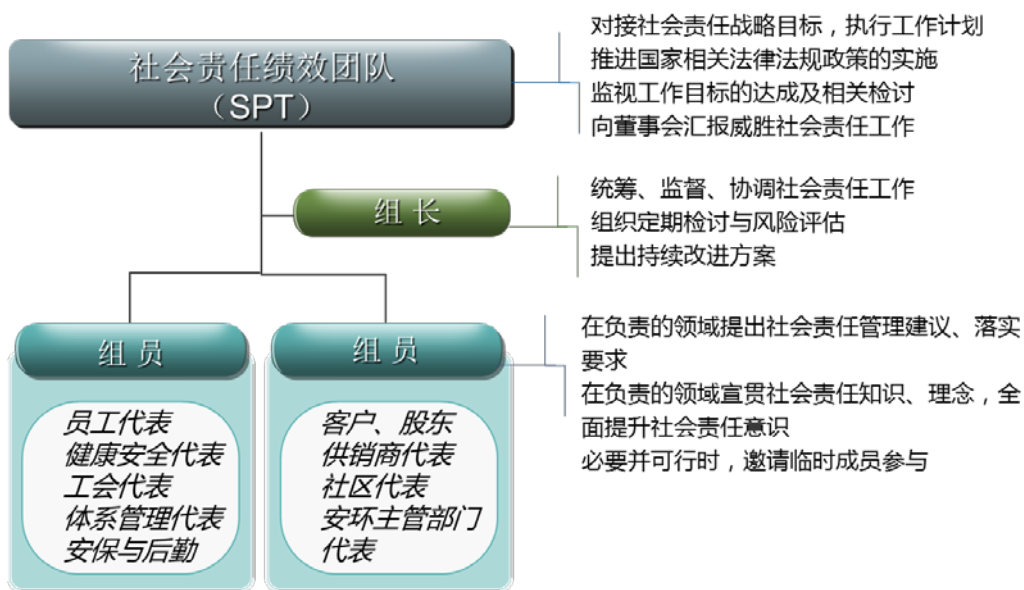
社会责任绩效团队
（SPT）

对接社会责任战略目标，执行工作计划
推进国家相关法律法规政策的实施
监视工作目标的达成及相关检讨
向董事会汇报威胜社会责任工作

组长

统筹、监督、协调社会责任工作
组织定期检讨与风险评估
提出持续改进方案

组员

员工代表
健康安全代表
工会代表
体系管理代表
安保与后勤

组员

客户、股东
供销商代表
社区代表
安环主管部门代表

在负责的领域提出社会责任管理建议、落实要求
在负责的领域宣贯社会责任知识、理念，全面提升社会责任意识
必要并可行时，邀请临时成员参与